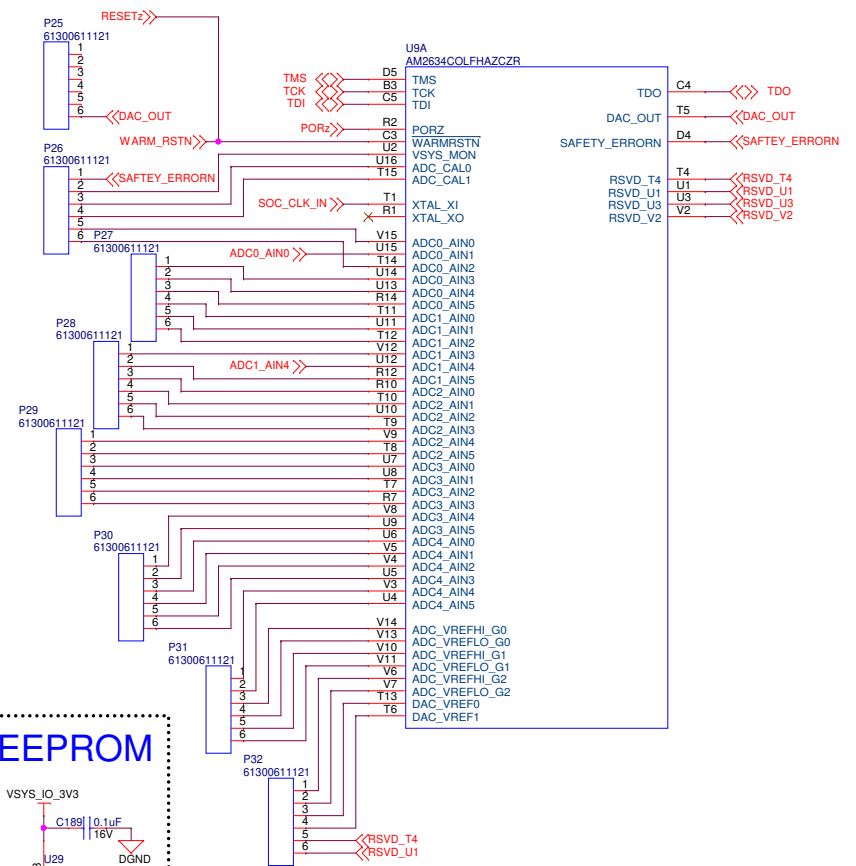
P25
61300611121
1
2
3
4
5
6
DAC_OUT
RESETz
WARM_RSTN
P26
61300611121
1
2
3
4
5
6
SAFTEY_ERRORN
P27
61300611121
1
2
3
4
5
6
ADC0_AIN0
P28
61300611121
1
2
3
4
5
6
ADC1_AIN4
P29
61300611121
1
2
3
4
5
6
P30
61300611121
1
2
3
4
5
6
P31
61300611121
1
2
3
4
5
6
P32
61300611121
1
2
3
4
5
6
RSVD_T4
RSVD_U1

U9A
AM2634COLFHAZCZR
TMS
TCK
TDI
PORz
SOC_CLK_IN
D5 TMS
B3 TCK
C5 TDI
R2
C3 PORZ
U2 WARMRSTN
U16 VSYS_MON
T15 ADC_CAL0
ADC_CAL1
T1 XTAL_XI
R1 XTAL_XO
V15 ADC0_AIN0
U15 ADC0_AIN1
T14 ADC0_AIN2
U14 ADC0_AIN3
U13 ADC0_AIN4
R14 ADC0_AIN5
T11 ADC1_AIN0
U11 ADC1_AIN1
T12 ADC1_AIN2
V12 ADC1_AIN3
U12 ADC1_AIN4
R12 ADC1_AIN5
R10 ADC2_AIN0
T10 ADC2_AIN1
U10 ADC2_AIN2
T9 ADC2_AIN3
V9 ADC2_AIN4
T8 ADC2_AIN5
U7 ADC3_AIN0
U8 ADC3_AIN1
T7 ADC3_AIN2
R7 ADC3_AIN3
V8 ADC3_AIN4
U9 ADC3_AIN5
U6 ADC4_AIN0
V5 ADC4_AIN1
V4 ADC4_AIN2
U5 ADC4_AIN3
V3 ADC4_AIN4
U4 ADC4_AIN5
V14 ADC_VREFHI_G0
V13 ADC_VREFLO_G0
V10 ADC_VREFHI_G1
V11 ADC_VREFLO_G1
V6 ADC_VREFHI_G2
V7 ADC_VREFLO_G2
T13 DAC_VREF0
T6 DAC_VREF1
TDO C4
DAC_OUT T5
SAFETY_ERRORN D4
RSVD_T4 T4
RSVD_U1 U1
RSVD_U3 U3
RSVD_V2 V2
TDO
DAC_OUT
SAFTEY_ERRORN
RSVD_T4
RSVD_U1
RSVD_U3
RSVD_V2

EEPROM
VSYS_IO_3V3
C189
0.1uF
16V
DGND
U29